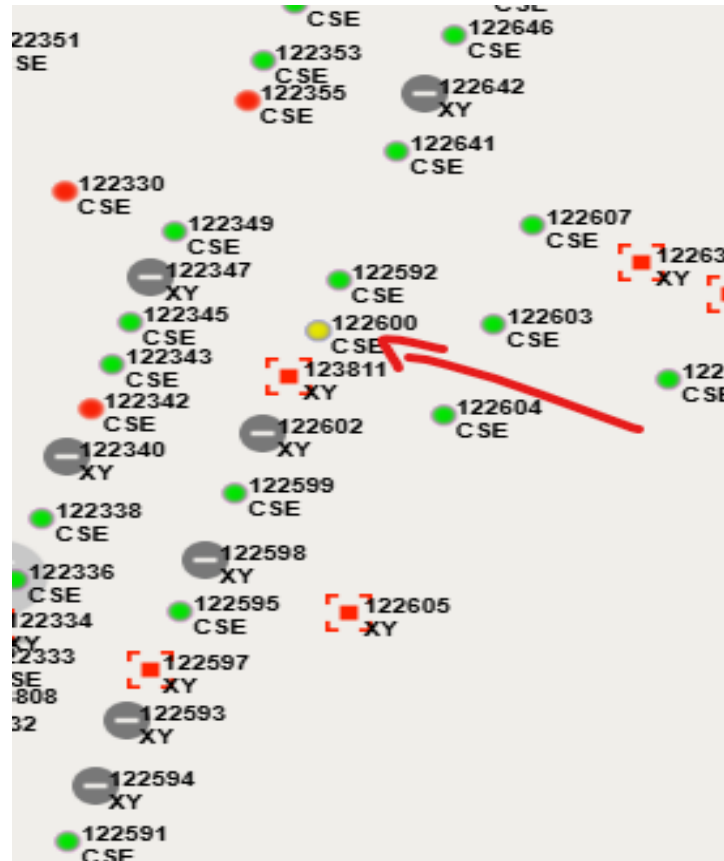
CSE
CSE
122646
CSE
22351
SE
122353
CSE
122355
CSE
122642
XY
122641
CSE
122330
CSE
122349
CSE
122607
CSE
12263
XY
122347
XY
122592
CSE
122345
CSE
122600
CSE
122603
CSE
122343
CSE
123811
XY
122
CSE
122342
CSE
122604
CSE
122602
XY
122340
XY
122599
CSE
122338
CSE
122598
XY
122336
CSE
122334
XY
122595
CSE
122605
XY
22333
SE
808
122597
XY
32
122593
XY
122594
XY
122591
CSE